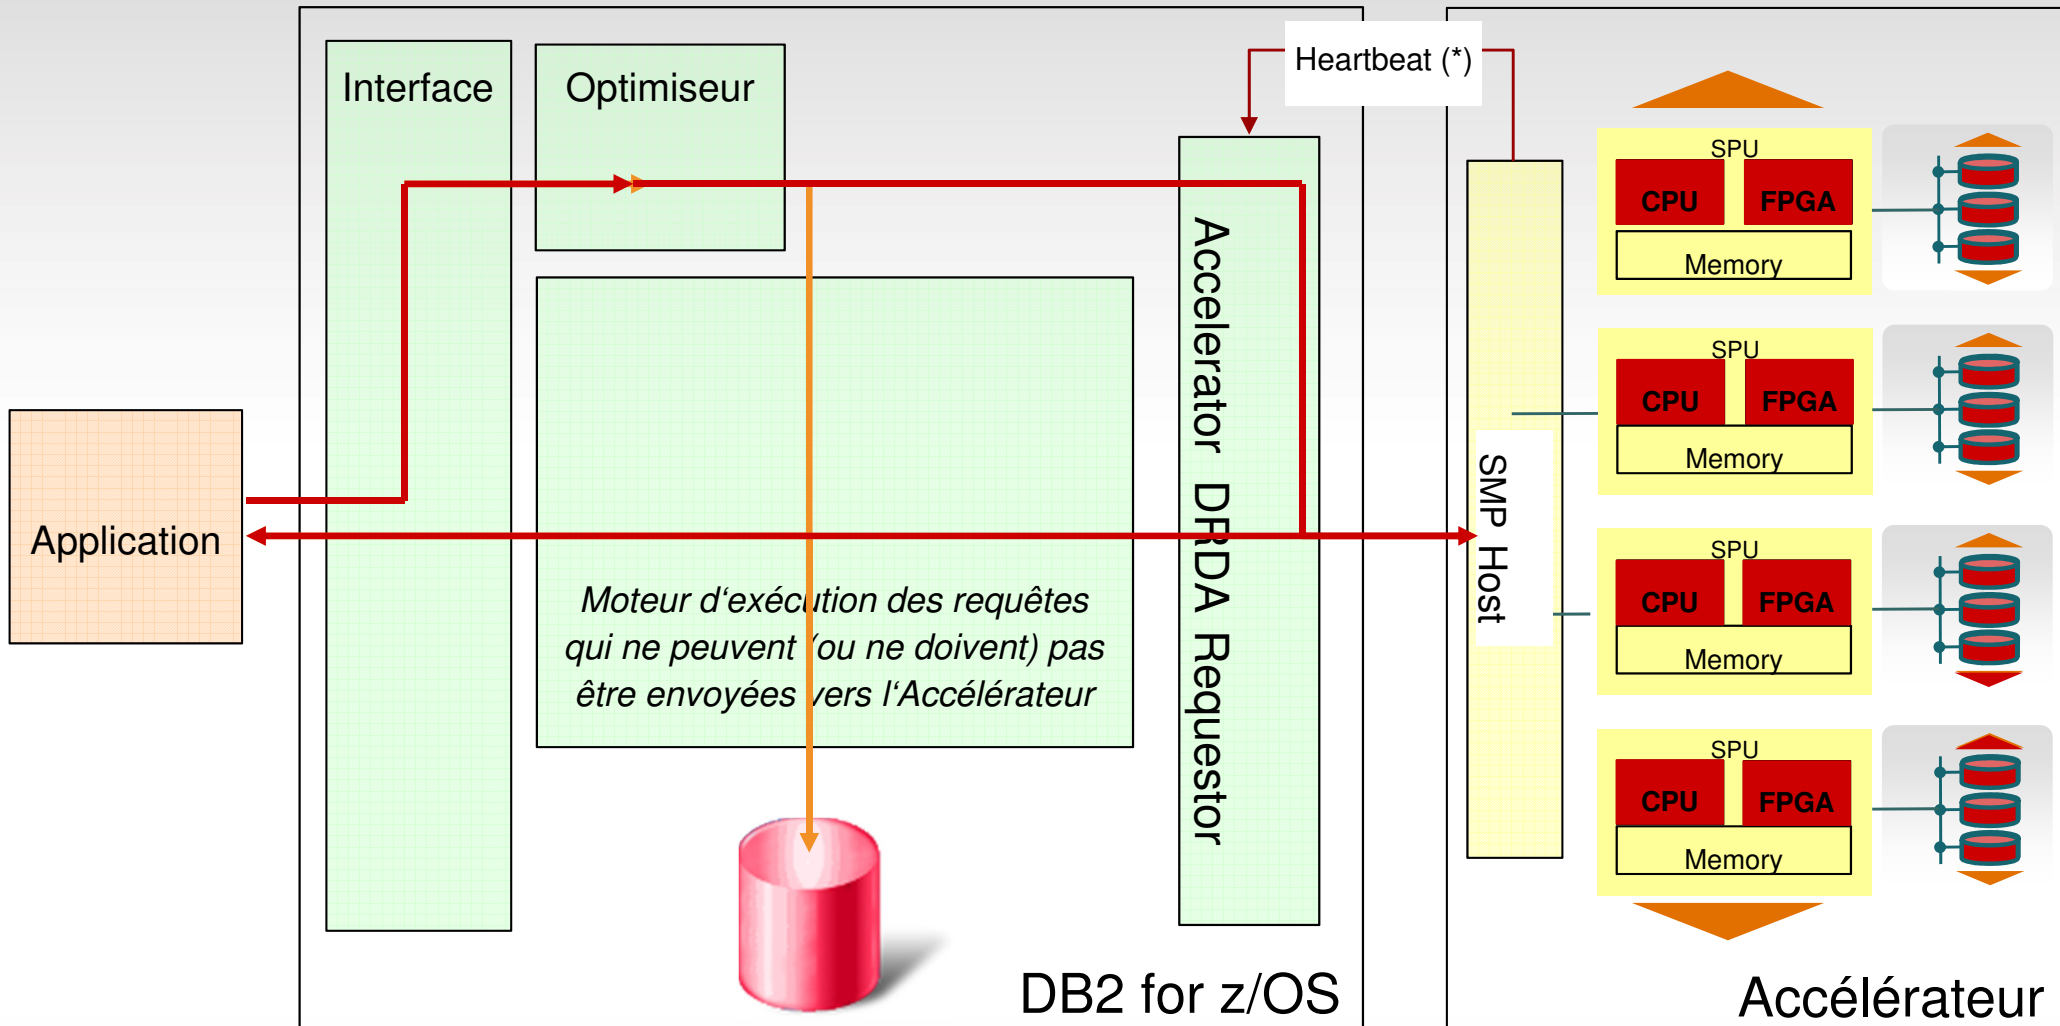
Interface

Optimiseur

Heartbeat (*)

Accelerator DRDA Requestor

SMP Host

Application

Moteur d'exécution des requêtes qui ne peuvent (ou ne doivent) pas être envoyées vers l'Accélérateur

SPU
CPU
FPGA
Memory

SPU
CPU
FPGA
Memory

SPU
CPU
FPGA
Memory

SPU
CPU
FPGA
Memory

DB2 for z/OS

Accélérateur